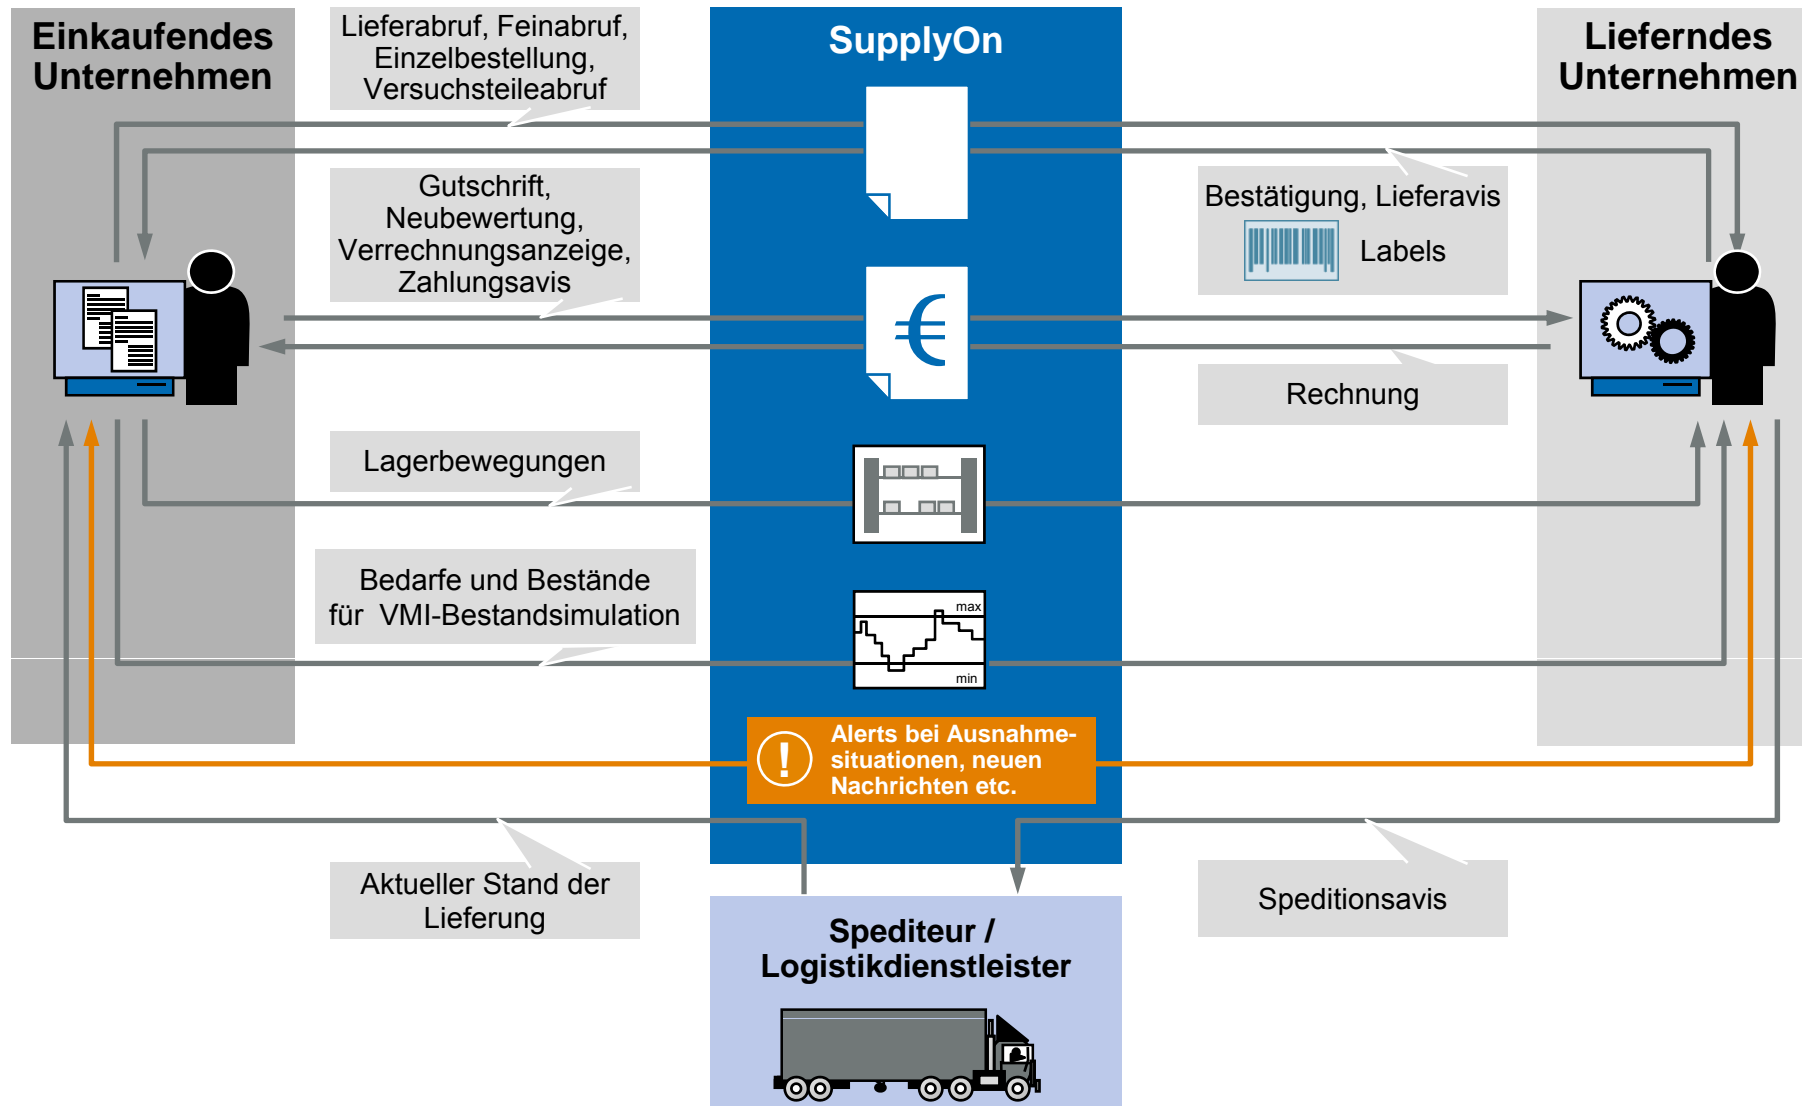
Einkaufendes Unternehmen

Lieferabruf, Feinabruf, Einzelbestellung, Versuchsteileabruf

SupplyOn

Lieferndes Unternehmen

Gutschrift, Neubewertung, Verrechnungsanzeige, Zahlungsavis

Bestätigung, Lieferavis

Labels

€

Rechnung

Lagerbewegungen

Bedarfe und Bestände für VMI-Bestandsimulation

max

min

!

Alerts bei Ausnahmesituationen, neuen Nachrichten etc.

Aktueller Stand der Lieferung

Speditionsavis

Spediteur / Logistikdienstleister